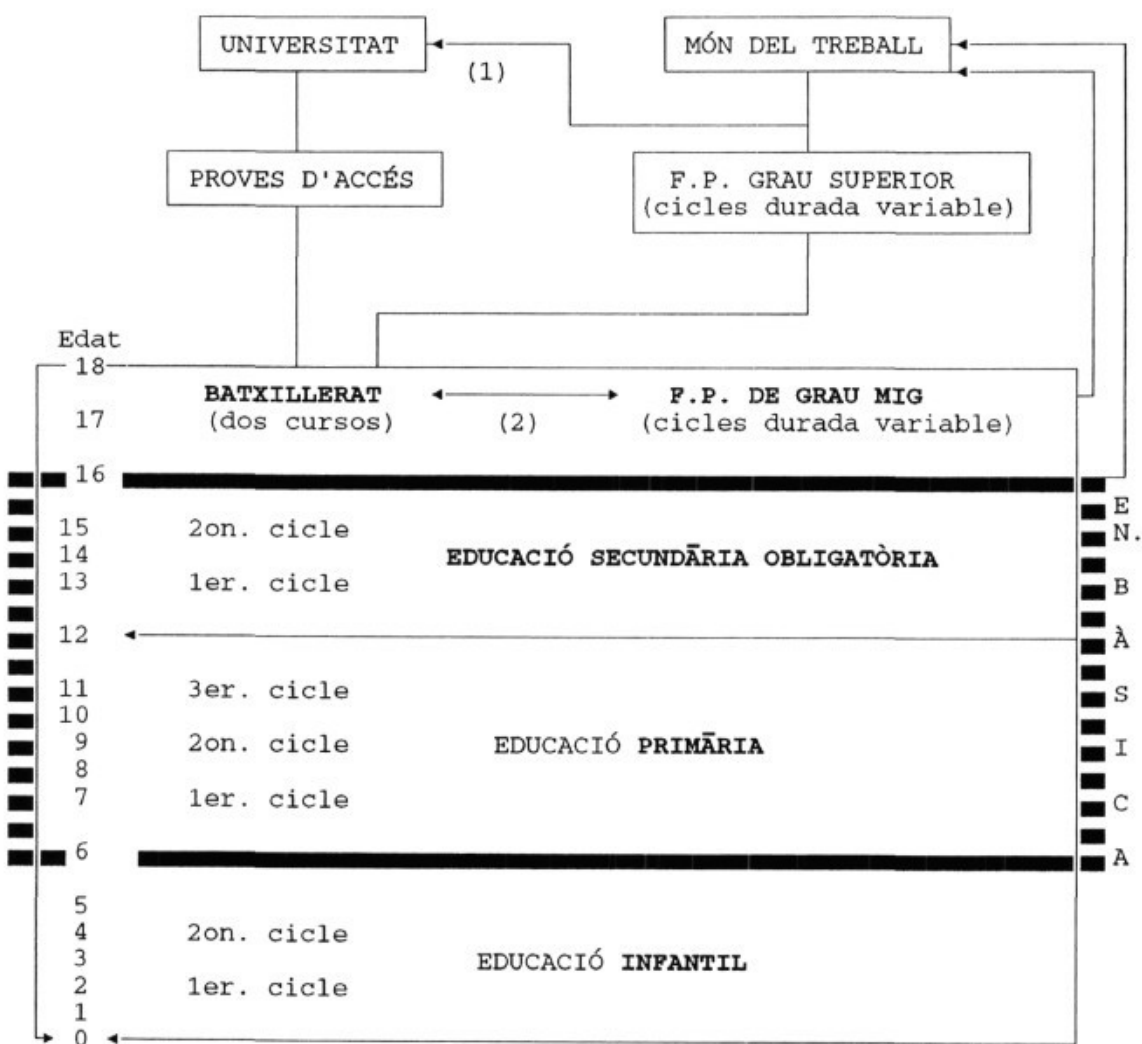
UNIVERSITAT

(1)

MÓN DEL TREBALL

PROVES D'ACCÉS

F.P. GRAU SUPERIOR
(cicles durada variable)

Edat

18

BATXILLERAT
(dos cursos)

(2)

F.P. DE GRAU MIG
(cicles durada variable)

17

16

15 2on. cicle
14
13 1er. cicle

EDUCACIÓ SECUNDĀRIA OBLIGATÒRIA

12

11 3er. cicle
10
9 2on. cicle
8
7 1er. cicle

EDUCACIÓ PRIMĀRIA

6

5
4 2on. cicle
3
2 1er. cicle
1
0

EDUCACIÓ INFANTIL

E
N.
B
À
S
I
C
A